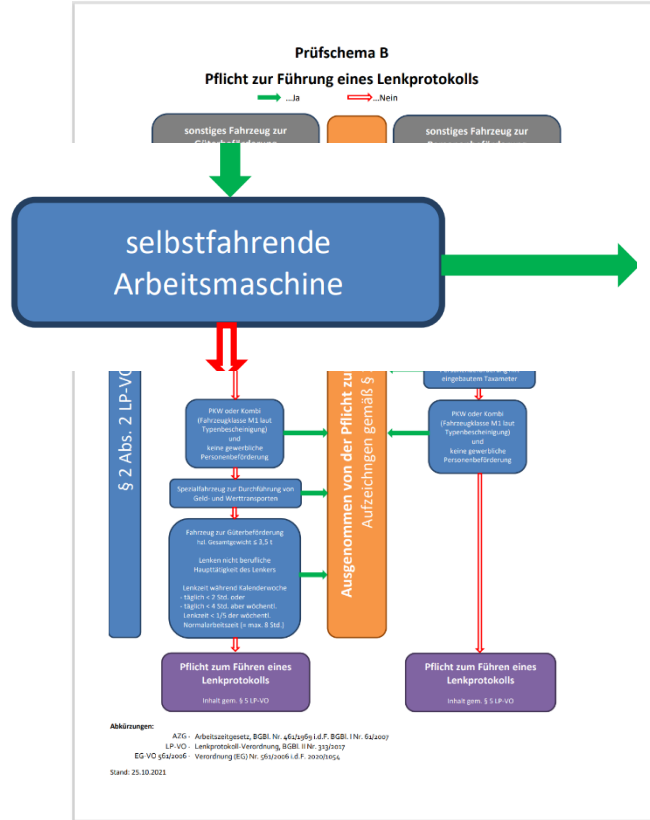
Prüfschema B

Pflicht zur Führung eines Lenkprotokolls

...Ja ...Nein

sonstiges Fahrzeug zur Güterbeförderung

sonstiges Fahrzeug zur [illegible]

selbstfahrende Arbeitsmaschine

§ 2 Abs. 2 LP-VO

Ausgenommen von der Pflicht zu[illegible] Aufzeichnungen gemäß §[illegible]

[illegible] eingebautem Taxameter

PKW oder Kombi (Fahrzeugklasse M1 laut Typenbescheinigung) und keine gewerbliche Personenbeförderung

PKW oder Kombi (Fahrzeugklasse M1 laut Typenbescheinigung) und keine gewerbliche Personenbeförderung

Spezialfahrzeug zur Durchführung von Geld- und Werttransporten

Fahrzeug zur Güterbeförderung hzl. Gesamtgewicht ≤ 3,5 t

Lenken nicht berufliche Haupttätigkeit des Lenkers

Lenkzeit während Kalenderwoche
- täglich < 2 Std. oder
- täglich < 4 Std. aber wöchentl. Lenkzeit < 1/5 der wöchentl. Normalarbeitszeit (= max. 8 Std.)

Pflicht zum Führen eines Lenkprotokolls
Inhalt gem. § 5 LP-VO

Pflicht zum Führen eines Lenkprotokolls
Inhalt gem. § 5 LP-VO

Abkürzungen:
AZG - Arbeitszeitgesetz, BGBl. Nr. 461/1969 i.d.F. BGBl. I Nr. 61/2007
LP-VO - Lenkprotokoll-Verordnung, BGBl. II Nr. 313/2017
EG-VO 561/2006 - Verordnung (EG) Nr. 561/2006 i.d.F. 2020/1054

Stand: 25.10.2021